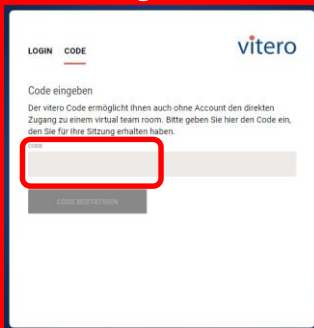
LOGIN CODE

vitero

Code eingeben

Der vitero Code ermöglicht Ihnen auch ohne Account den direkten Zugang zu einem virtual team room. Bitte geben Sie hier den Code ein, den Sie für Ihre Sitzung erhalten haben.

CODE

CODE BESTÄTIGEN